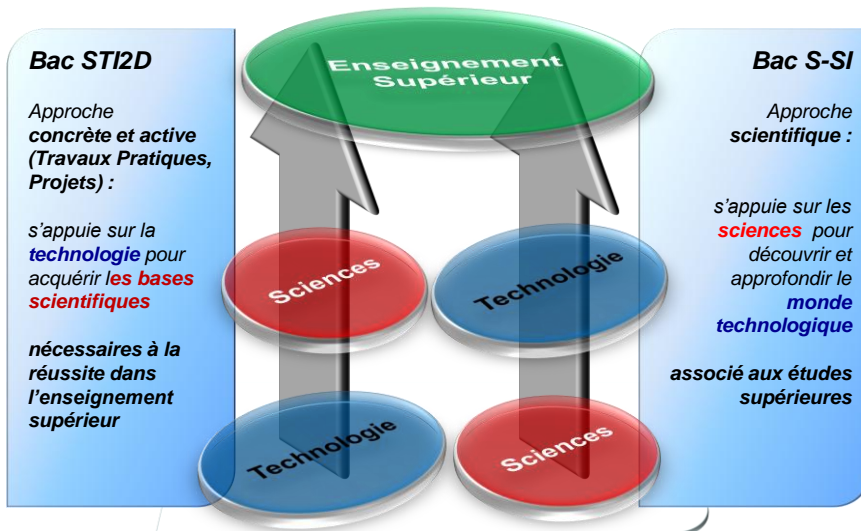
Bac STI2D

Approche concrète et active (Travaux Pratiques, Projets) :

s'appuie sur la technologie pour acquérir les bases scientifiques

nécessaires à la réussite dans l'enseignement supérieur

Enseignement Supérieur

Sciences

Technologie

Technologie

Sciences

Bac S-SI

Approche scientifique :

s'appuie sur les sciences pour découvrir et approfondir le monde technologique

associé aux études supérieures